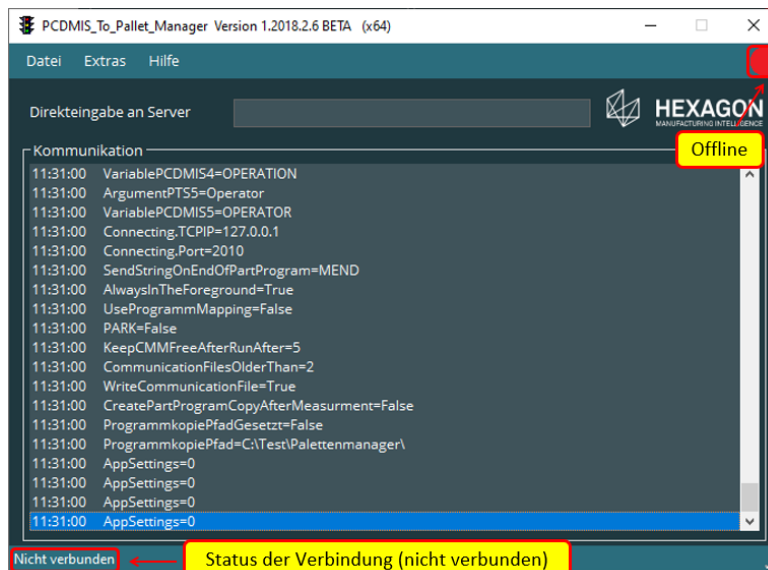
PCDMIS_To_Pallet_Manager Version 1.2018.2.6 BETA (x64)

Datei Extras Hilfe

Direkteingabe an Server

HEXAGON
MANUFACTURING INTELLIGENCE

Offline

Kommunikation

| | |
|---|---|
| 11:31:00 | VariablePCDMIS4=OPERATION |
| 11:31:00 | ArgumentPTS5=Operator |
| 11:31:00 | VariablePCDMIS5=OPERATOR |
| 11:31:00 | Connecting.TCPIP=127.0.0.1 |
| 11:31:00 | Connecting.Port=2010 |
| 11:31:00 | SendStringOnEndOfPartProgram=MEND |
| 11:31:00 | AlwaysInTheForeground=True |
| 11:31:00 | UseProgrammMapping=False |
| 11:31:00 | PARK=False |
| 11:31:00 | KeepCMMFreeAfterRunAfter=5 |
| 11:31:00 | CommunicationFilesOlderThan=2 |
| 11:31:00 | WriteCommunicationFile=True |
| 11:31:00 | CreatePartProgramCopyAfterMeasurment=False |
| 11:31:00 | ProgrammkopiePfadGesetzt=False |
| 11:31:00 | ProgrammkopiePfad=C:\Test\Palettenmanager\ |
| 11:31:00 | AppSettings=0 |
| 11:31:00 | AppSettings=0 |
| 11:31:00 | AppSettings=0 |
| 11:31:00 | AppSettings=0 |

Nicht verbunden

Status der Verbindung (nicht verbunden)